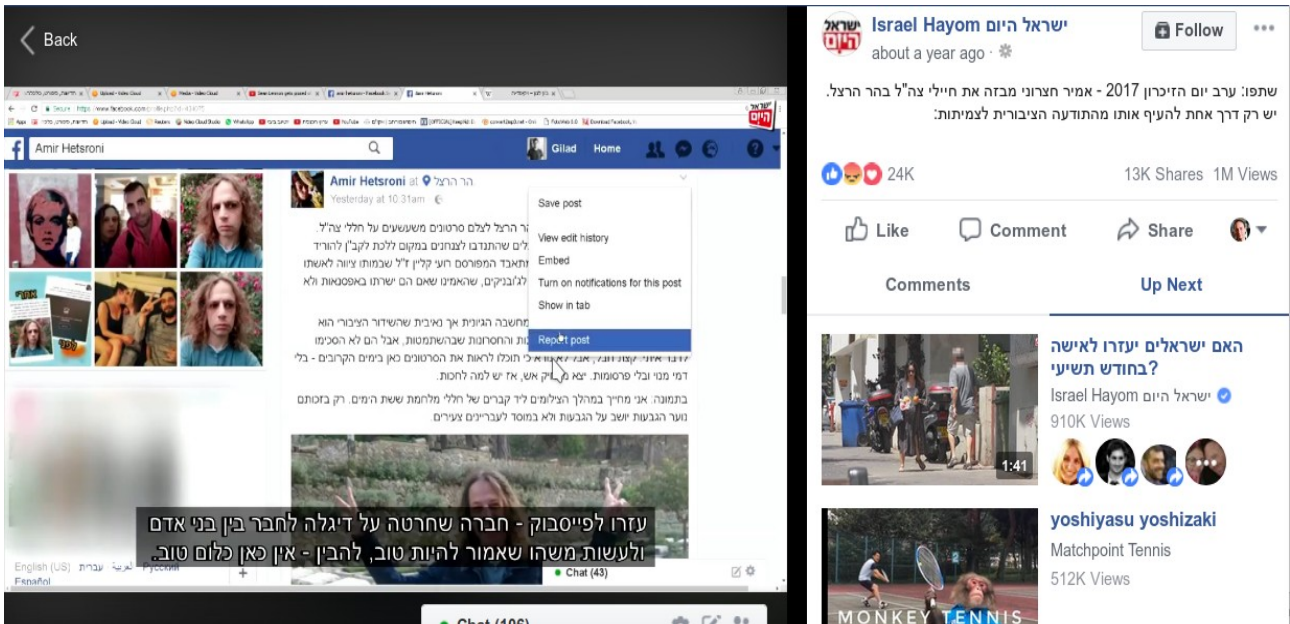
Back

Amir Hetsroni

Gilad Home

Amir Hetsroni at הר הרצל
Yesterday at 10:31am

Save post
View edit history
Embed
Turn on notifications for this post
Show in tab
Report post

ר הרצל לצלם סרטונים משעשעים על חללי צה"ל.
לים שהתנגדו לצחנים במקום ללכת לקב"ן להוריד
תאבד המפורסם רועי קליין ז"ל שבמותו ציווה לאשתו
לג'בניקים, שהאמינו שאם הם ישרתו באפסנאות ולא

מחשבה הגיונית אך נאיבית שהשידור הציבורי הוא
ות והחסרונות שבהשתמשות, אבל הם לא הסכימו
דמי מנוי ובלי פרסומות. יצא מ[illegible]יק אש, אז יש למה לחכות.

בתמונה. אני מחייך במהלך הצילומים ליד קברים של חללי מלחמת ששת הימים. רק בזכותם נוער הגבעות יושב על הגבעות ולא במוסד לעבריינים צעירים

עזרו לפייסבוק - חברה שחרטה על דיגלה לחבר בין בני אדם ולעשות משהו שאמור להיות טוב, להבין - אין כאן כלום טוב.

English (US) · עברית · العربية · Русский
Español

Chat (43)

Chat (106)

Israel Hayom ישראל היום
about a year ago ·
Follow

שתפו: ערב יום הזיכרון 2017 - אמיר חצרוני מבזה את חיילי צה"ל בהר הרצל. יש רק דרך אחת להעיף אותו מהתודעה הציבורית לצמיתות:

24K
13K Shares 1M Views

Like Comment Share

Comments Up Next

1:41
האם ישראלים יעזרו לאישה בחודש תשיעי?
Israel Hayom ישראל היום
910K Views

yoshiyasu yoshizaki
Matchpoint Tennis
512K Views
MONKEY TENNIS